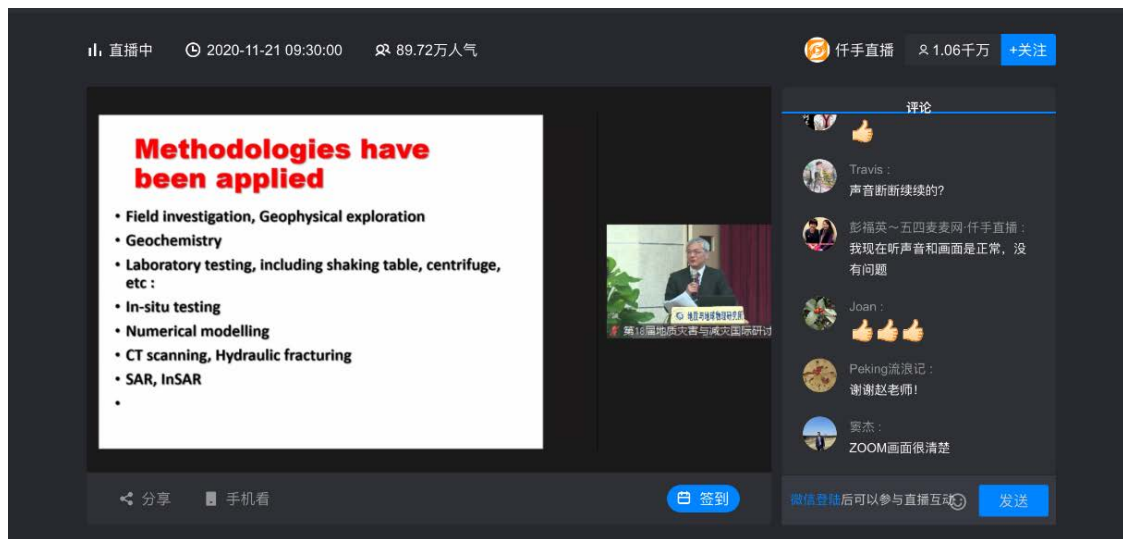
直播中 2020-11-21 09:30:00 89.72万人气

仟手直播 1.06千万 +关注

Methodologies have been applied

• Field investigation, Geophysical exploration
• Geochemistry
• Laboratory testing, including shaking table, centrifuge, etc :
• In-situ testing
• Numerical modelling
• CT scanning, Hydraulic fracturing
• SAR, InSAR
•

第18届地质灾害与减灾国际研讨

评论

Travis :
声音断断续续的?

彭福英～五四麦麦网·仟手直播 :
我现在听声音和画面是正常，没有问题

Joan :

Peking流浪记 :
谢谢赵老师!

窦杰 :
ZOOM画面很清楚

分享 手机看 签到

微信登陆后可以参与直播互动 发送